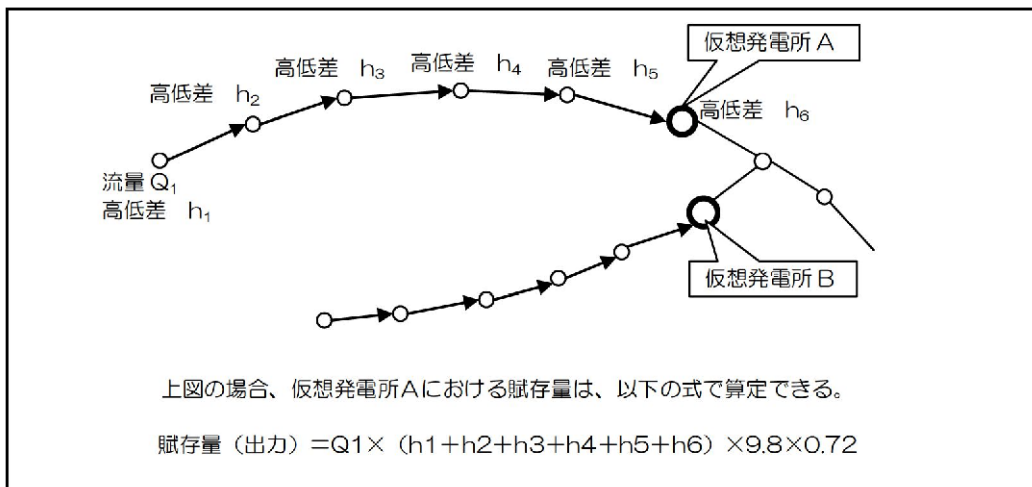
仮想発電所Ａ

高低差　$h_2$

高低差　$h_3$

高低差　$h_4$

高低差　$h_5$

高低差　$h_6$

流量 $Q_1$
高低差　$h_1$

仮想発電所Ｂ

上図の場合、仮想発電所Ａにおける賦存量は、以下の式で算定できる。

賦存量（出力）＝Q1×（h1＋h2＋h3＋h4＋h5＋h6）×9.8×0.72